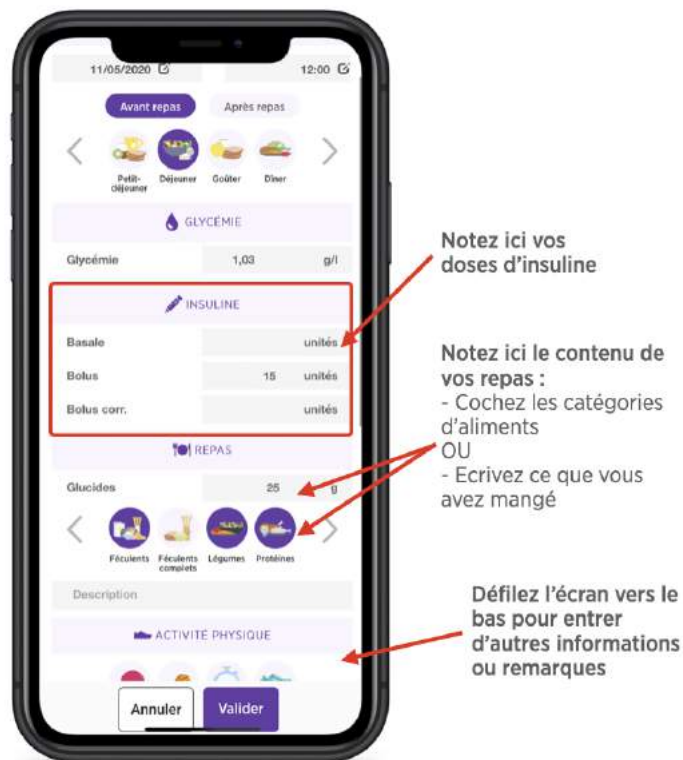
11/05/2020

12:00

Avant repas

Après repas

Petit-déjeuner

Déjeuner

Goûter

Dîner

GLYCÉMIE

Glycémie 1,03 g/l

INSULINE

Basale unités

Bolus 15 unités

Bolus corr. unités

REPAS

Glucides 25 g

Féculents

Féculents complets

Légumes

Protéines

Description

ACTIVITÉ PHYSIQUE

Annuler

Valider

Notez ici vos doses d'insuline

Notez ici le contenu de vos repas :
- Cochez les catégories d'aliments
OU
- Ecrivez ce que vous avez mangé

Défilez l'écran vers le bas pour entrer d'autres informations ou remarques